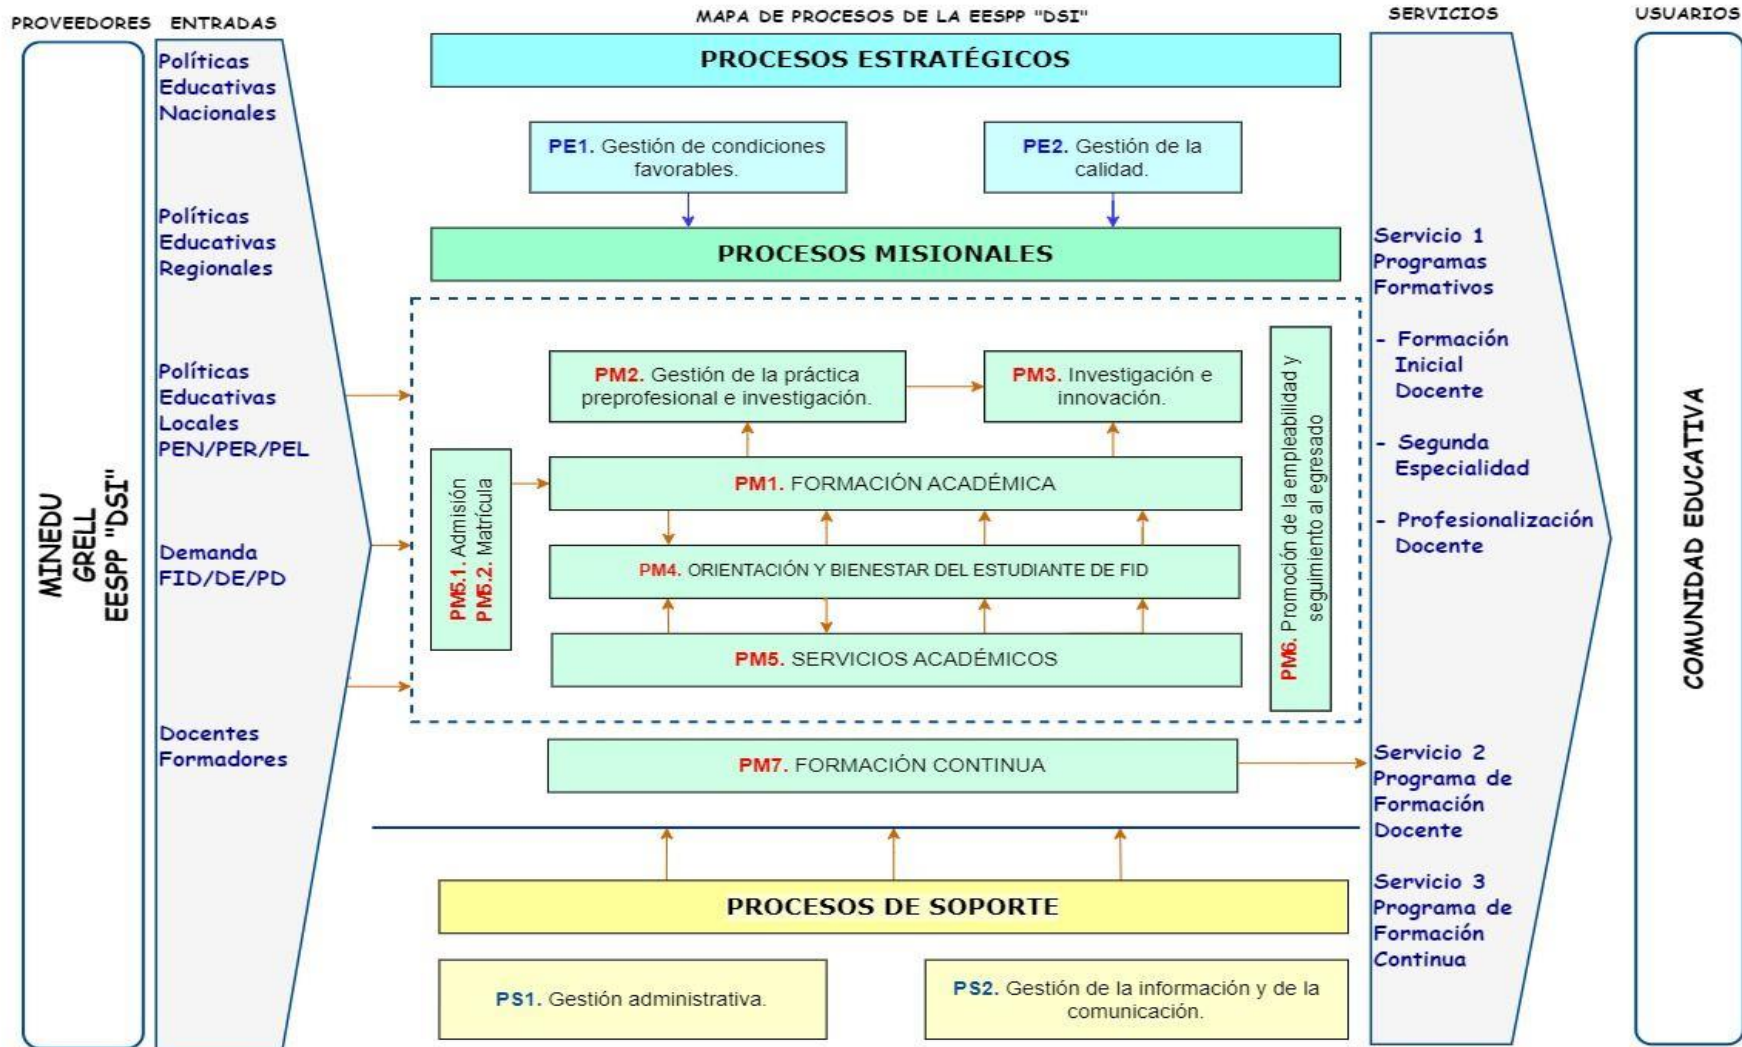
PROVEEDORES ENTRADAS

MAPA DE PROCESOS DE LA EESPP "DSI"

SERVICIOS

USUARIOS

MINEDU
GRELL
EESPP "DSI"

Políticas Educativas Nacionales

Políticas Educativas Regionales

Políticas Educativas Locales PEN/PER/PEL

Demanda FID/DE/PD

Docentes Formadores

PROCESOS ESTRATÉGICOS

PE1. Gestión de condiciones favorables.

PE2. Gestión de la calidad.

PROCESOS MISIONALES

PM2. Gestión de la práctica preprofesional e investigación.

PM3. Investigación e innovación.

PM5.1. Admisión
PM5.2. Matrícula

PM1. FORMACIÓN ACADÉMICA

PM4. ORIENTACIÓN Y BIENESTAR DEL ESTUDIANTE DE FID

PM5. SERVICIOS ACADÉMICOS

PM6. Promoción de la empleabilidad y seguimiento al egresado

PM7. FORMACIÓN CONTINUA

PROCESOS DE SOPORTE

PS1. Gestión administrativa.

PS2. Gestión de la información y de la comunicación.

Servicio 1
Programas Formativos

- Formación Inicial Docente

- Segunda Especialidad

- Profesionalización Docente

Servicio 2
Programa de Formación Docente

Servicio 3
Programa de Formación Continua

COMUNIDAD EDUCATIVA